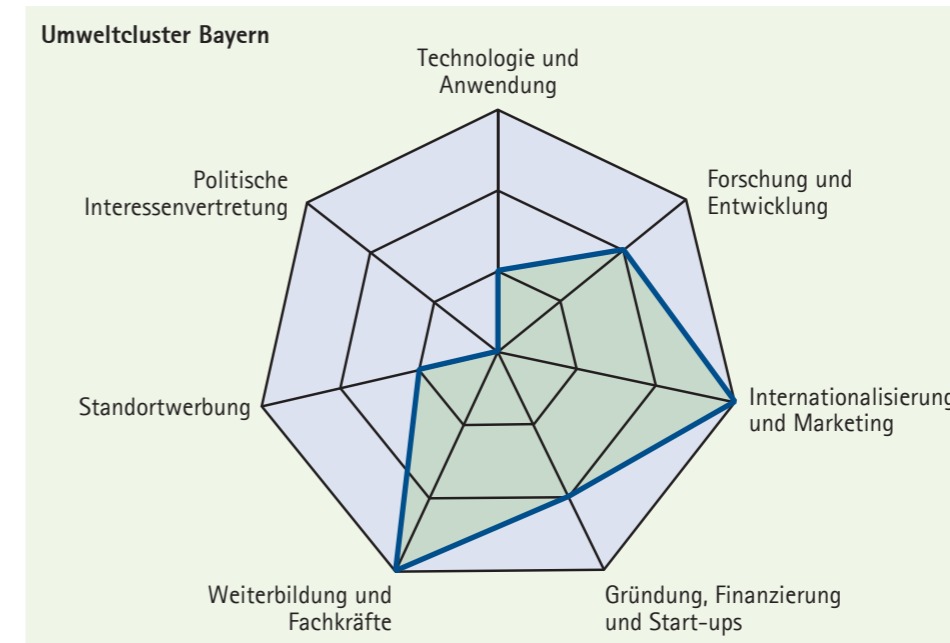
Umweltcluster Bayern

Technologie und Anwendung

Forschung und Entwicklung

Internationalisierung und Marketing

Gründung, Finanzierung und Start-ups

Weiterbildung und Fachkräfte

Standortwerbung

Politische Interessenvertretung